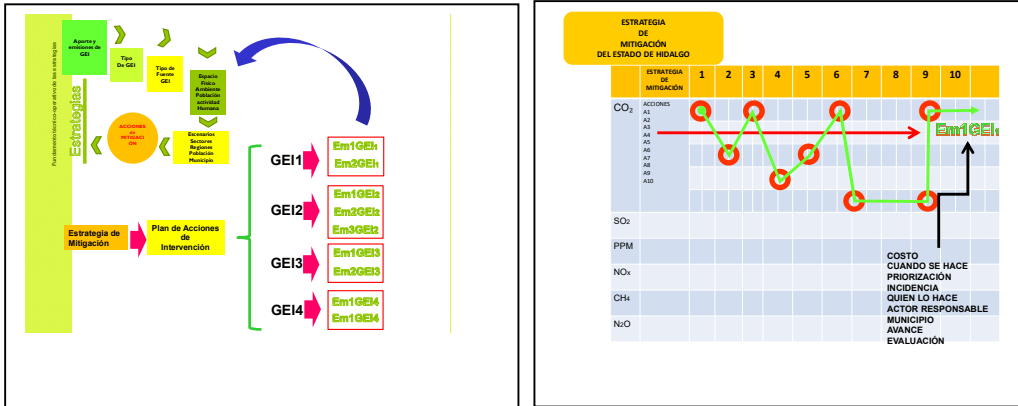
Fundamento técnico-operativo de las estrategias

Estrategias

Aporte y emisiones de GEI

Tipo De GEI

Tipo de Fuente GEI

Espacio Físico Ambiente Población actividad Humana

ACCIONES de MITIGACION

Escenarios Sectores Regiones Población Municipio

GEI1

Em1GEI1
Em2GEI1

GEI2

Em1GEI2
Em2GEI2
Em3GEI2

GEI3

Em1GEI3
Em2GEI3

GEI4

Em1GEI4
Em1GEI4

Estrategia de Mitigación

Plan de Acciones de Intervención

ESTRATEGIA DE MITIGACIÓN DEL ESTADO DE HIDALGO

| ESTRATEGIA DE MITIGACIÓN | 1 | 2 | 3 | 4 | 5 | 6 | 7 | 8 | 9 | 10 |
|---|---|---|---|---|---|---|---|---|---|---|
| $CO_2$ ACCIONES A1 A2 A3 A4 A5 A6 A7 A8 A9 A10 | | | | | | | | | | |
| $SO_2$ | | | | | | | | | | |
| PPM | | | | | | | | | | |
| $NO_x$ | | | | | | | | | | |
| $CH_4$ | | | | | | | | | | |
| $N_2O$ | | | | | | | | | | |

Em1GEI1

COSTO
CUANDO SE HACE
PRIORIZACIÓN
INCIDENCIA
QUIEN LO HACE
ACTOR RESPONSABLE
MUNICIPIO
AVANCE
EVALUACIÓN